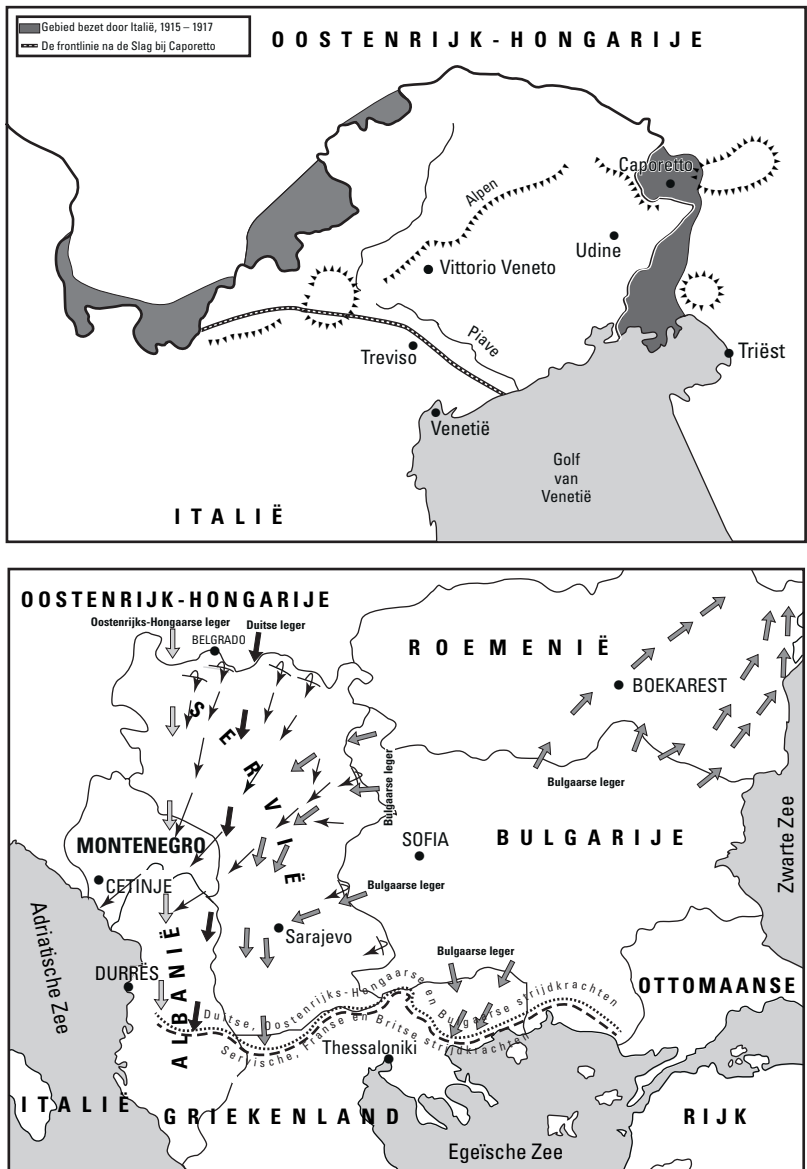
Gebied bezet door Italië, 1915 – 1917
De frontlinie na de Slag bij Caporetto

O O S T E N R I J K - H O N G A R I J E

Alpen

Caporetto

Udine

Vittorio Veneto

Piave

Treviso

Triëst

Venetië

Golf van Venetië

I T A L I Ë

O O S T E N R I J K - H O N G A R I J E

Oostenrijks-Hongaarse leger

Duitse leger

BELGRADO

R O E M E N I Ë

BOEKAREST

S E R V I Ë

Bulgaarse leger

Bulgaarse leger

MONTENEGRO

SOFIA

B U L G A R I J E

Zwarte Zee

CETINJE

Bulgaarse leger

Adriatische Zee

A L B A N I Ë

Sarajevo

DURRËS

Bulgaarse leger

O T T O M A A N S E

Duitse, Oostenrijks-Hongaarse en Bulgaarse strijdkrachten

Servische, Franse en Britse strijdkrachten

Thessaloniki

I T A L I Ë

G R I E K E N L A N D

R I J K

Egeïsche Zee